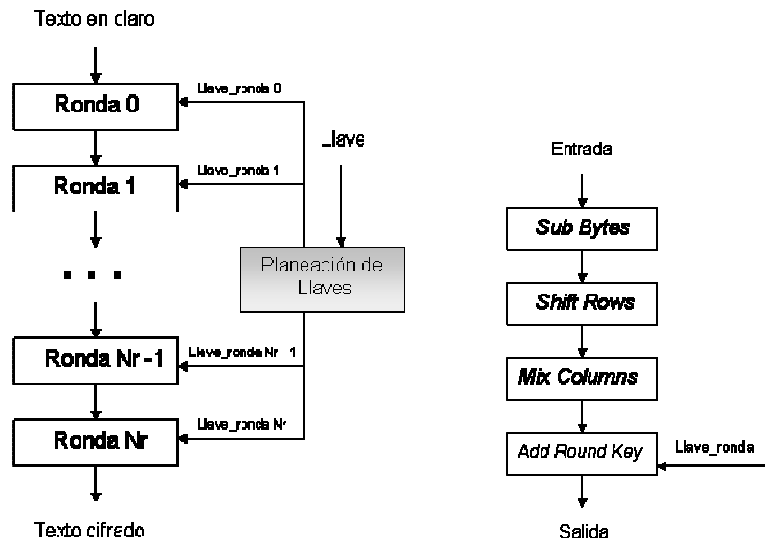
Texto en claro

Llave_ronda 0

Ronda 0

Llave

Llave_ronda 1

Ronda 1

. . .

Planeación de Llaves

Ronda Nr -1

Llave_ronda Nr 1

Llave_ronda Nr

Ronda Nr

Texto cifrado

Entrada

Sub Bytes

Shift Rows

Mix Columns

Add Round Key

Llave_ronda

Salida